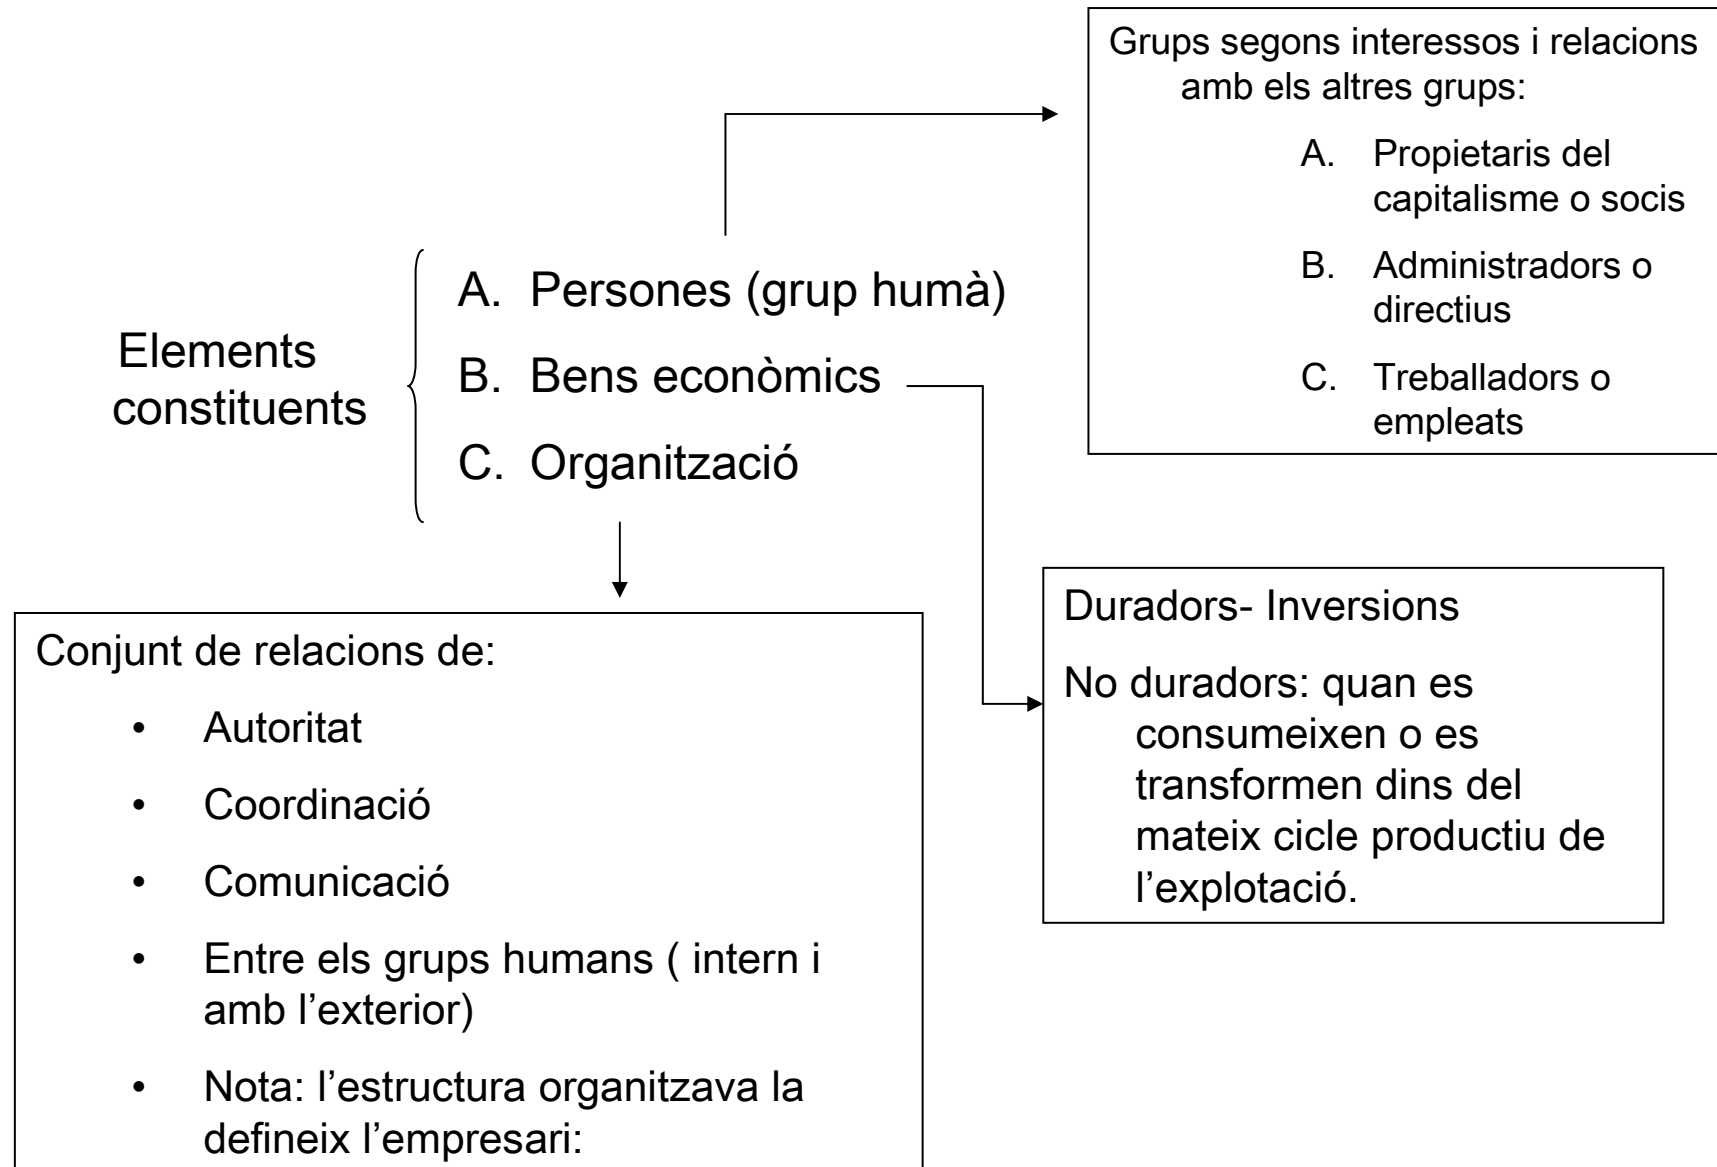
Grups segons interessos i relacions amb els altres grups:

A. Propietaris del capitalisme o socis

B. Administradors o directius

C. Treballadors o empleats

Elements constituents

A. Persones (grup humà)

B. Bens econòmics

C. Organització

Duradors- Inversions

No duradors: quan es consumeixen o es transformen dins del mateix cicle productiu de l'explotació.

Conjunt de relacions de:

• Autoritat

• Coordinació

• Comunicació

• Entre els grups humans ( intern i amb l'exterior)

• Nota: l'estructura organitzava la defineix l'empresari: